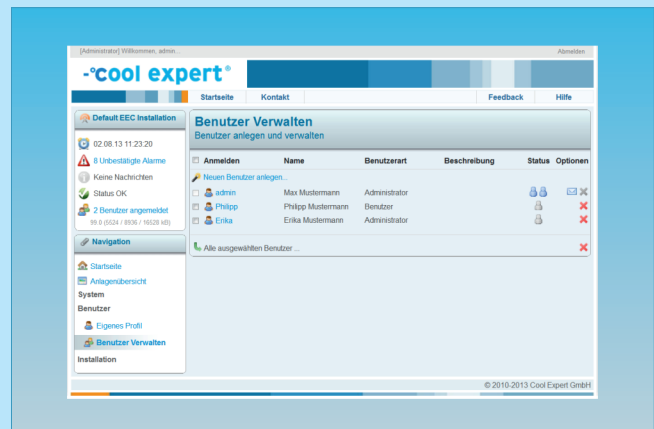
[Administrator] Willkommen, admin...

Abmelden

-°cool expert®

Startseite

Kontakt

Feedback

Hilfe

Default EEC Installation

02.08.13 11:23:20

8 Unbestätigte Alarme

Keine Nachrichten

Status OK

2 Benutzer angemeldet

99.9 (5524 / 8936 / 16528 kB)

Navigation

Startseite

Anlagenübersicht

System

Benutzer

Eigenes Profil

Benutzer Verwalten

Installation

Benutzer Verwalten

Benutzer anlegen und verwalten

| | Anmelden | Name | Benutzerart | Beschreibung | Status | Optionen |
|---|---|---|---|---|---|---|
| | Neuen Benutzer anlegen... | | | | | |
| | admin | Max Mustermann | Administrator | | | |
| | Philipp | Philipp Mustermann | Benutzer | | | |
| | Erika | Erika Mustermann | Administrator | | | |

Alle ausgewählten Benutzer ...

© 2010-2013 Cool Expert GmbH